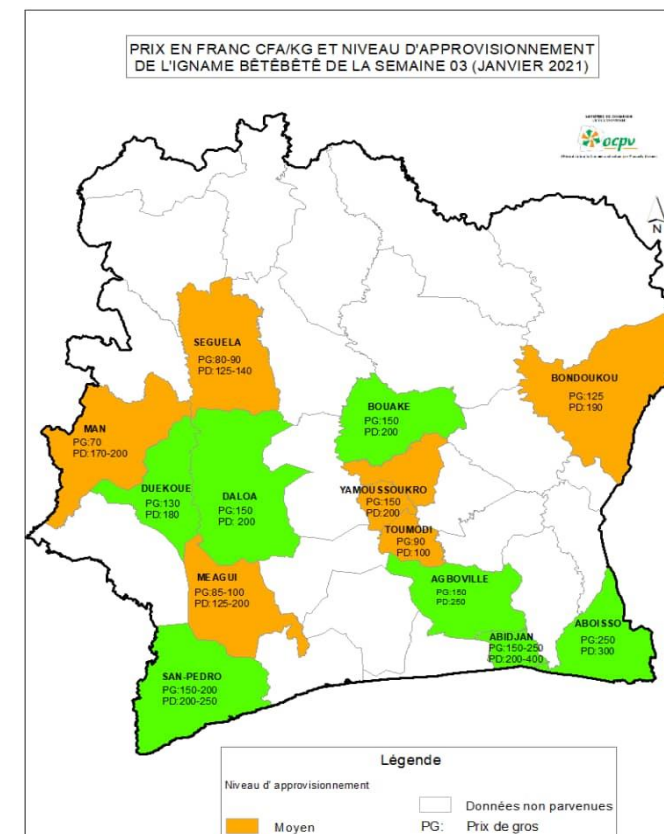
PRIX EN FRANC CFA/KG ET NIVEAU D'APPROVISIONNEMENT DE L'IGNAME BÊTÊBÊTÊ DE LA SEMAINE 03 (JANVIER 2021)

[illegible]
ocpv
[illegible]

N

SEGUELA
PG:80-90
PD:125-140

BONDOUKOU
PG:125
PD:190

BOUAKE
PG:150
PD:200

MAN
PG:70
PD:170-200

DUEKOUE
PG:130
PD:180

DALOA
PG:150
PD: 200

YAMOUSSOUKRO
PG:150
PD:200

TOUMODI
PG:90
PD:100

MEAGUI
PG:85-100
PD:125-200

AGBOVILLE
PG:150
PD:250

ABIDJAN
PG:150-250
PD:200-400

ABOISSO
PG:250
PD:300

SAN-PEDRO
PG:150-200
PD:200-250

Légende

Niveau d' approvisionnement

Données non parvenues

Moyen

PG: Prix de gros